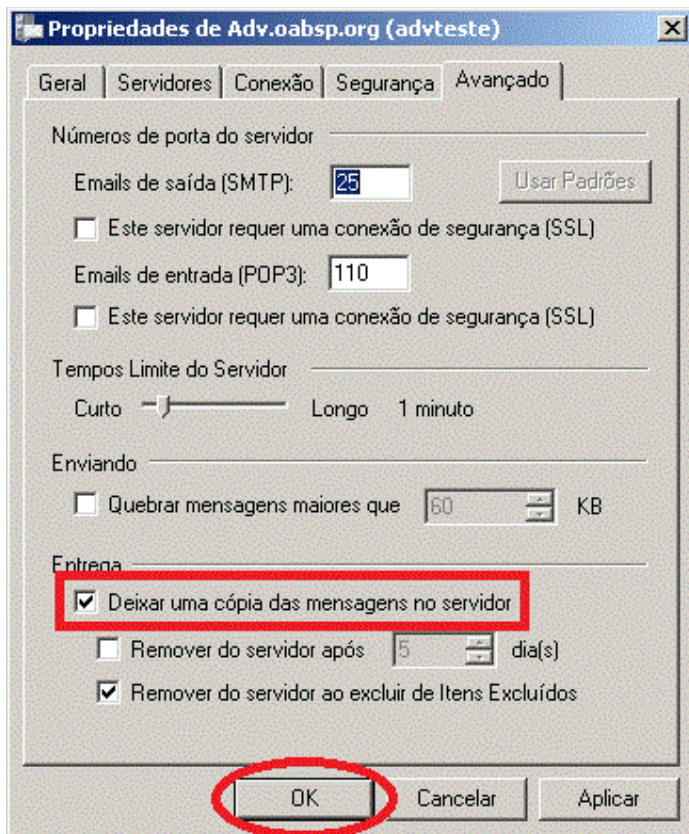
Propriedades de Adv.oabsp.org (advteste)

Geral | Servidores | Conexão | Segurança | Avançado

Números de porta do servidor

Emails de saída (SMTP): 25 Usar Padrões

Este servidor requer uma conexão de segurança (SSL)

Emails de entrada (POP3): 110

Este servidor requer uma conexão de segurança (SSL)

Tempos Limite do Servidor

Curto Longo 1 minuto

Enviando

Quebrar mensagens maiores que 60 KB

Entrega

Deixar uma cópia das mensagens no servidor

Remover do servidor após 5 dia(s)

Remover do servidor ao excluir de Itens Excluídos

OK Cancelar Aplicar